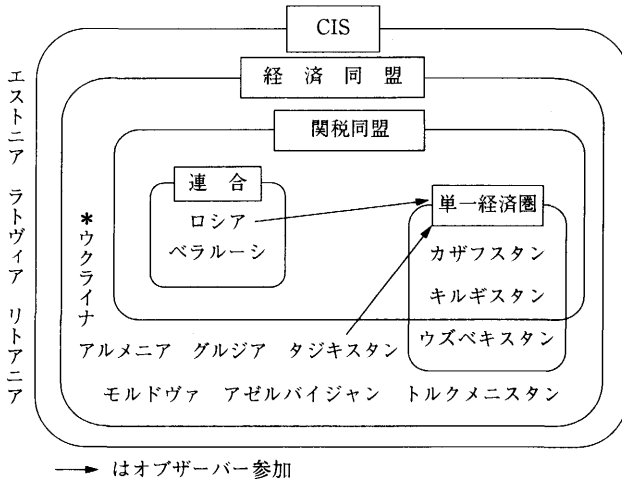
CIS

経済同盟

関税同盟

連合

ロシア

ベラルーシ

単一経済圏

カザフスタン

キルギスタン

ウズベキスタン

＊ウクライナ

アルメニア　グルジア　タジキスタン

モルドヴァ　アゼルバイジャン　トルクメニスタン

エストニア　ラトヴィア　リトアニア

→ はオブザーバー参加